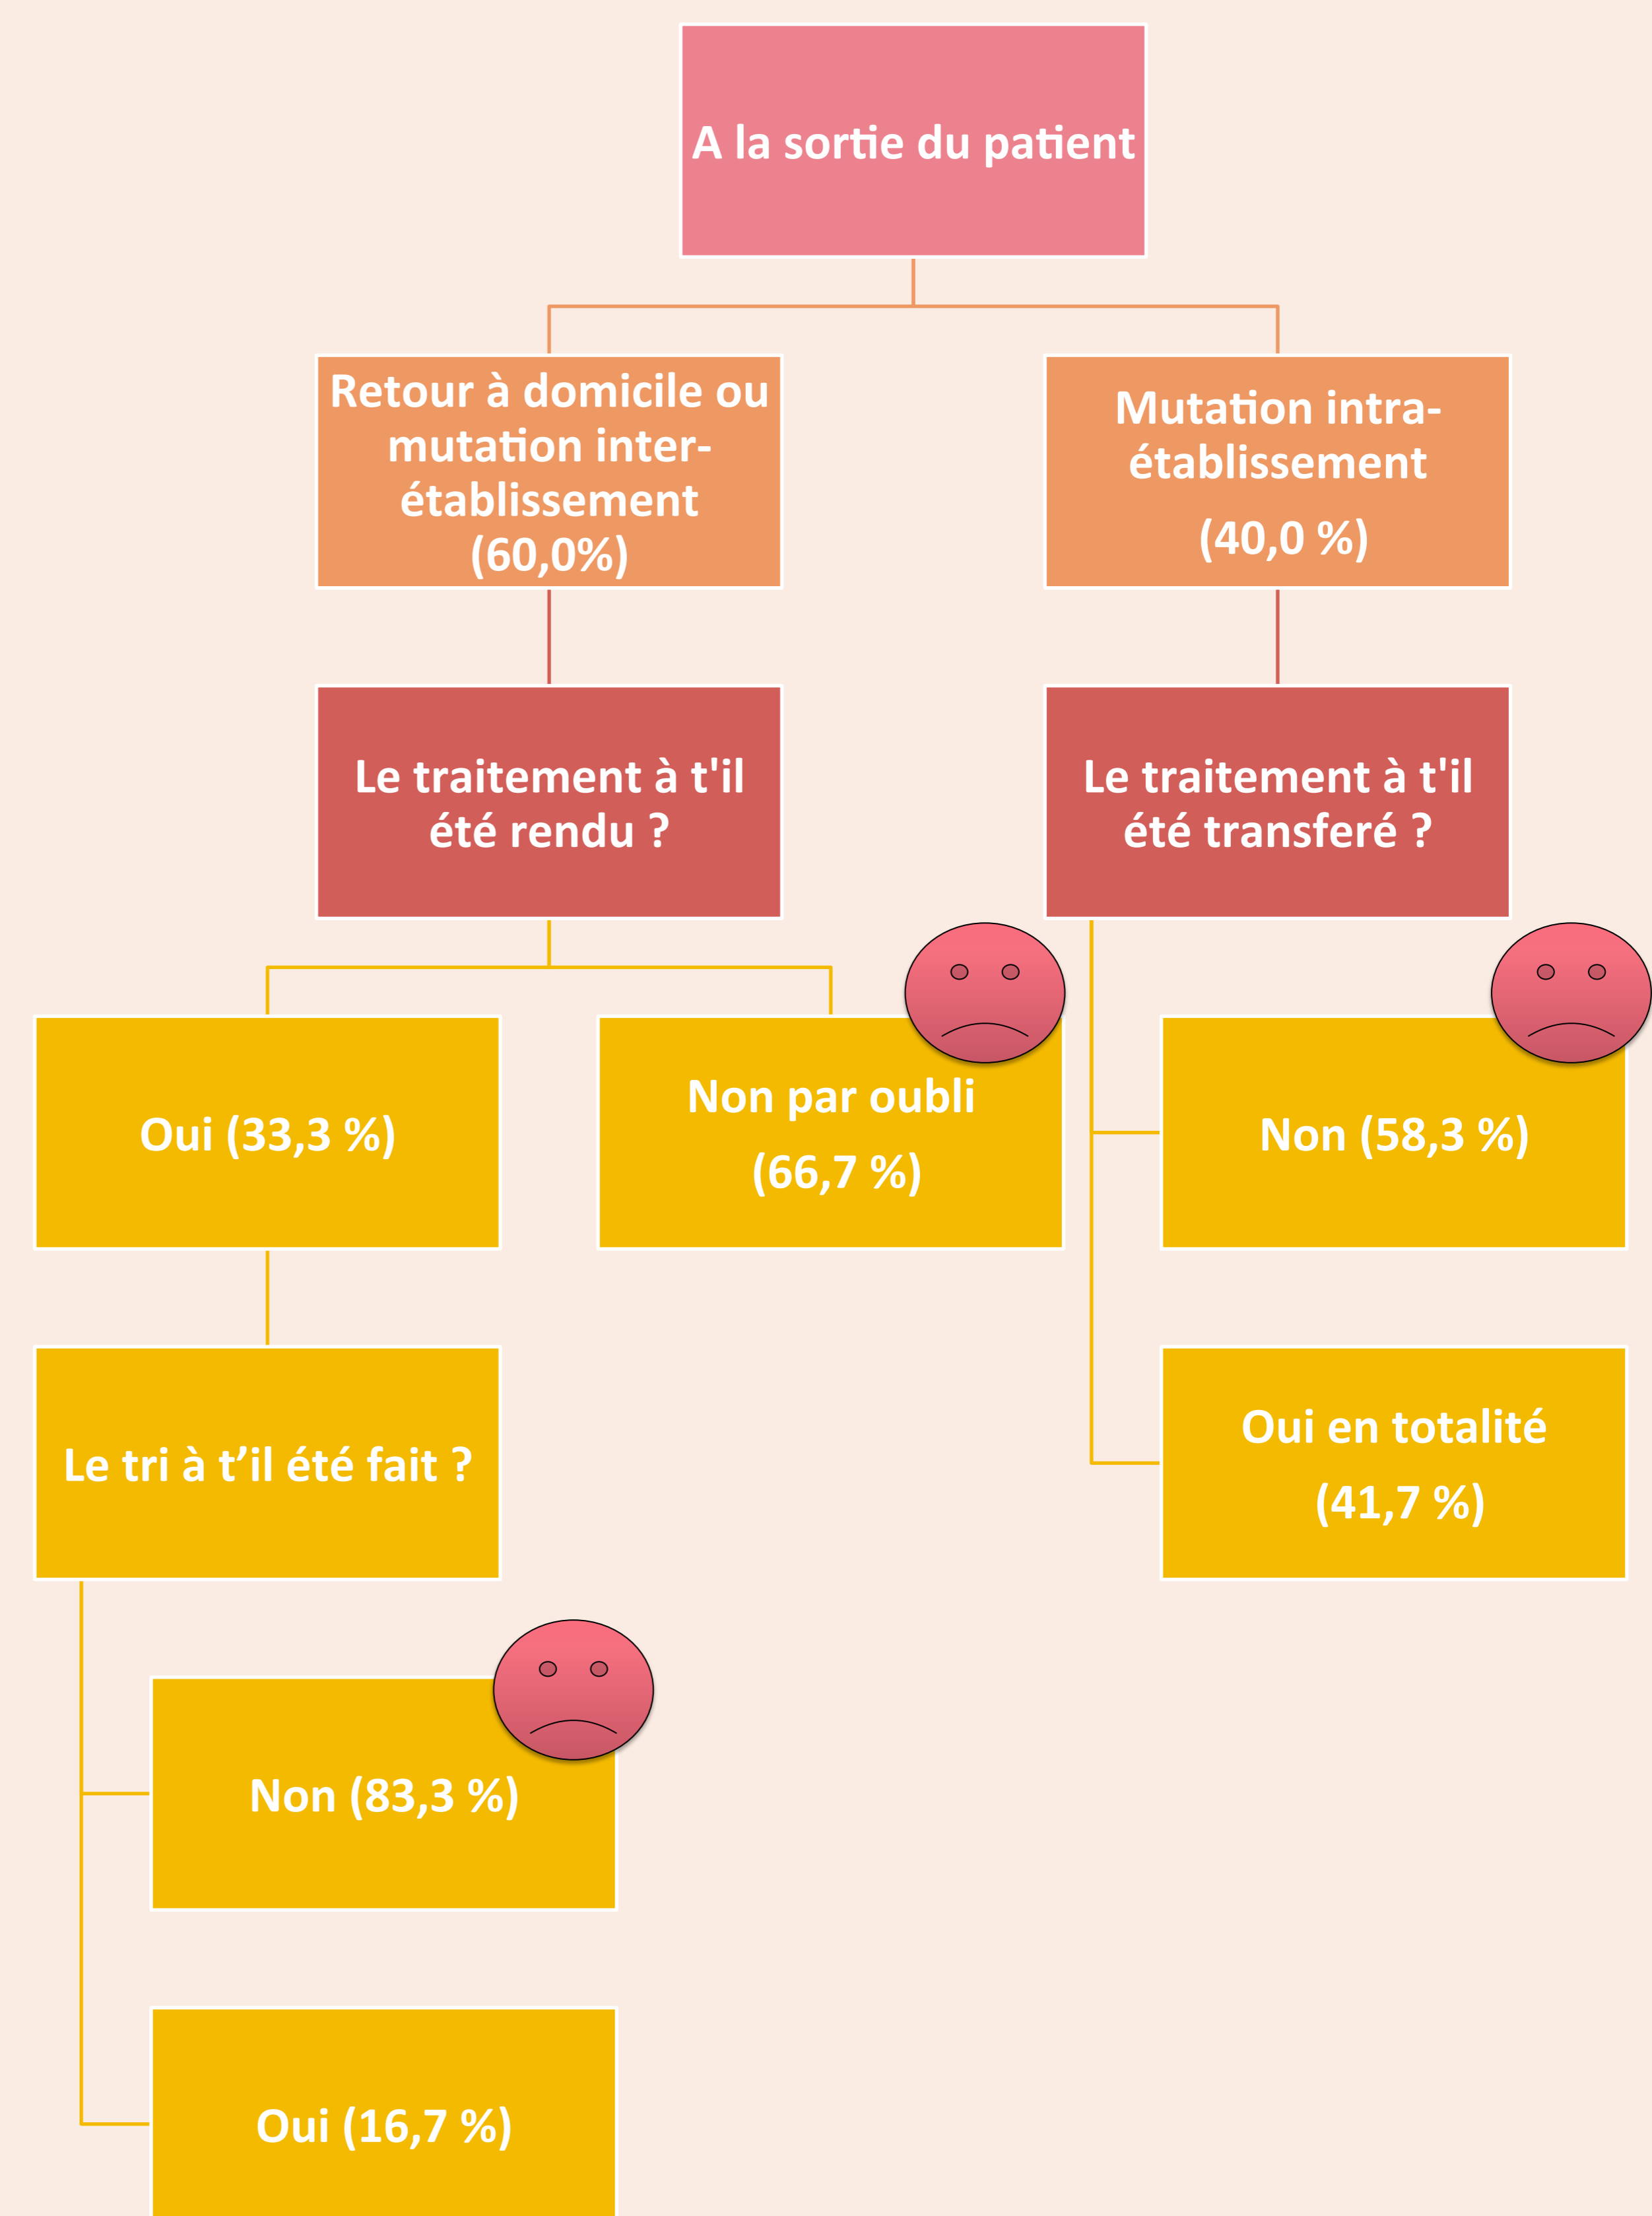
A la sortie du patient

Retour à domicile ou mutation inter-établissement (60,0%)

Mutation intra-établissement (40,0 %)

Le traitement à t'il été rendu ?

Le traitement à t'il été transferé ?

Oui (33,3 %)

Non par oubli (66,7 %)

Non (58,3 %)

Oui en totalité (41,7 %)

Le tri à t'il été fait ?

Non (83,3 %)

Oui (16,7 %)